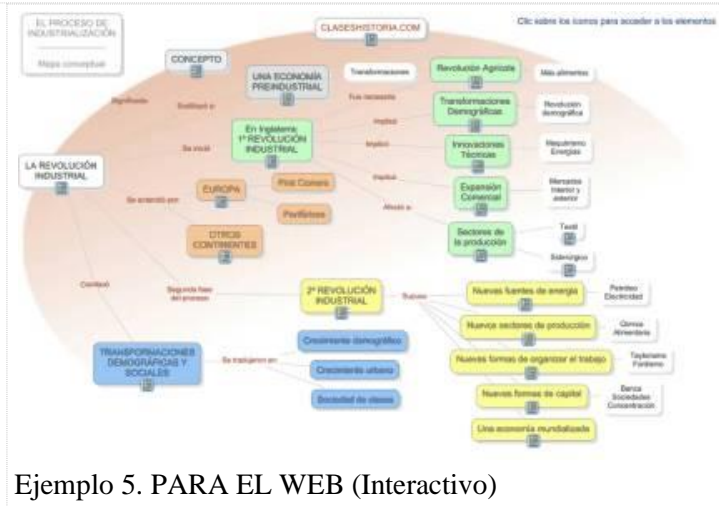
EL PROCESO DE INDUSTRIALIZACIÓN

Mapa conceptual

CLASESHISTORIA.COM

Clic sobre los iconos para acceder a los elementos

CONCEPTO

Significado

Sustituyó a

UNA ECONOMÍA PREINDUSTRIAL

Transformaciones

Fue necesario

Revolución Agrícola

Más alimentos

LA REVOLUCIÓN INDUSTRIAL

Se inició

En Inglaterra: 1ª REVOLUCIÓN INDUSTRIAL

Implicó

Transformaciones Demográficas

Revolución demográfica

Implicó

Innovaciones Técnicas

Maquinismo Energías

Implicó

Expansión Comercial

Mercados Interior y exterior

Se extendió por

EUROPA

First Comers

Rezagados

OTROS CONTINENTES

Afectó a

Sectores de la producción

Textil

Siderúrgico

Continuó

Segunda fase del proceso

2ª REVOLUCIÓN INDUSTRIAL

Supuso

Nuevas fuentes de energía

Petróleo Electricidad

Nuevos sectores de producción

Química Alimentaria

Nuevas formas de organizar el trabajo

Taylorismo Fordismo

Nuevas formas de capital

Banca Sociedades Concentración

Una economía mundializada

TRANSFORMACIONES DEMOGRÁFICAS Y SOCIALES

Se tradujeron en

Crecimiento demográfico

Crecimiento urbano

Sociedad de clases

Ejemplo 5. PARA EL WEB (Interactivo)